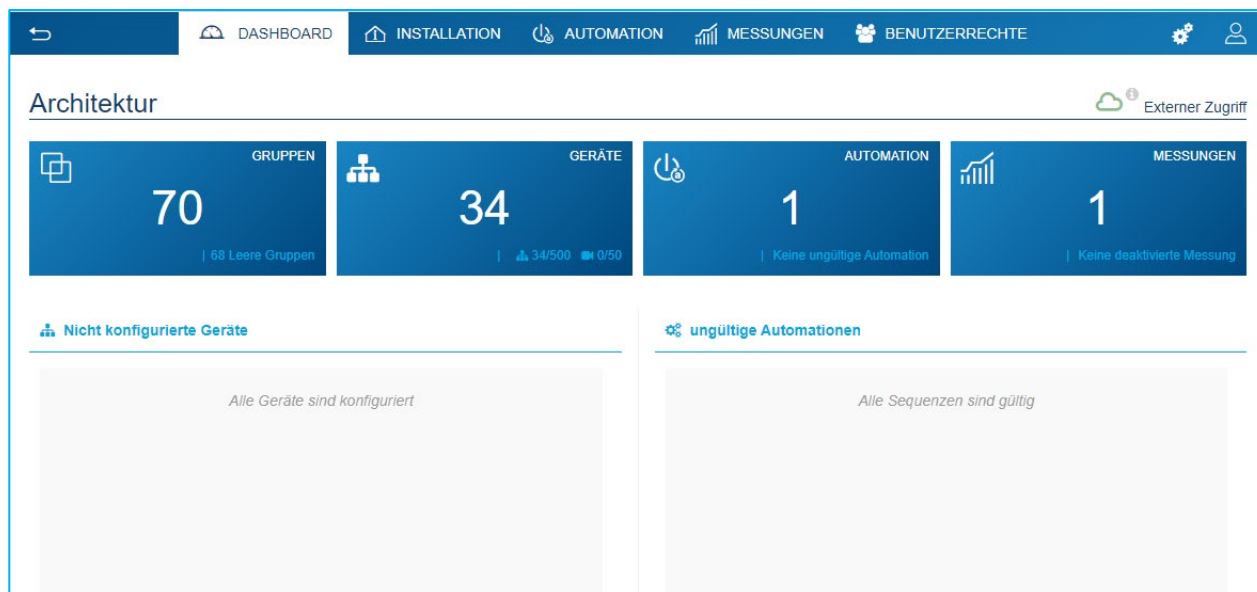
DASHBOARD INSTALLATION AUTOMATION MESSUNGEN BENUTZERRECHTE

Architektur

Externer Zugriff

GRUPPEN
70
| 68 Leere Gruppen

GERÄTE
34
| 34/500 0/50

AUTOMATION
1
| Keine ungültige Automation

MESSUNGEN
1
| Keine deaktivierte Messung

Nicht konfigurierte Geräte

Alle Geräte sind konfiguriert

ungültige Automationen

Alle Sequenzen sind gültig